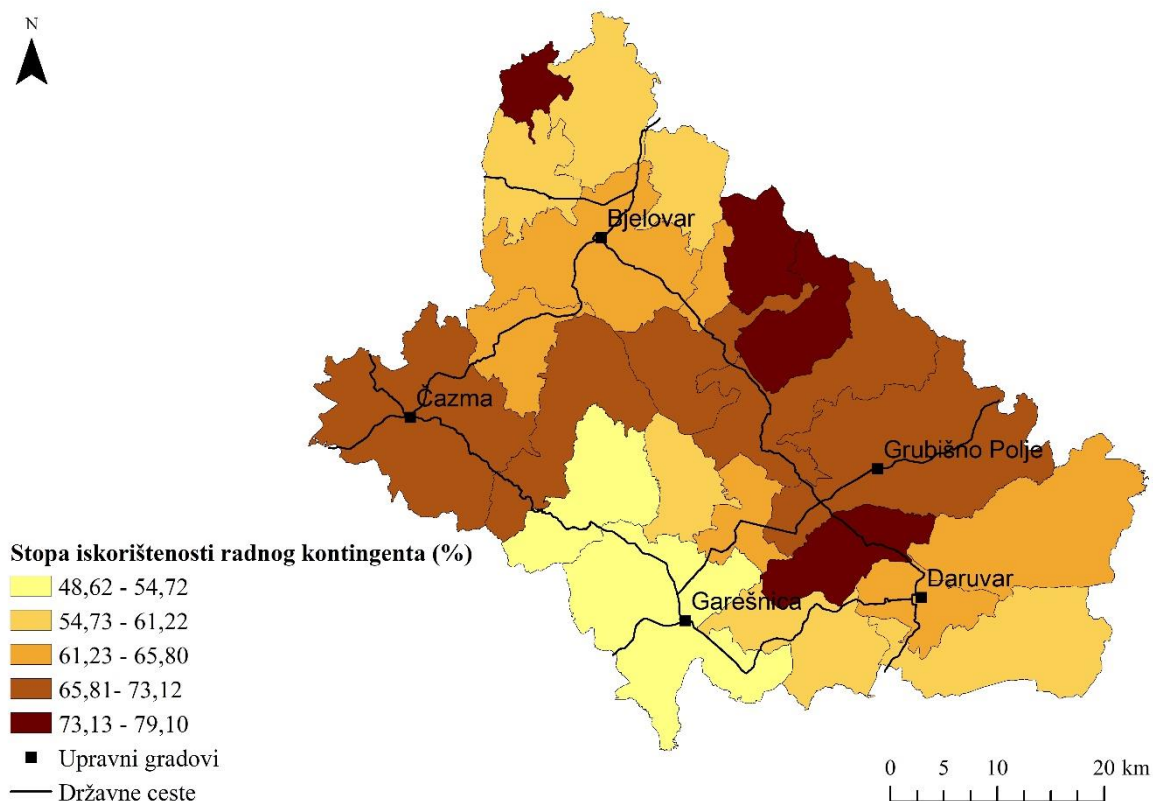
N

Bjelovar

Čazma

Grubišno Polje

Daruvar

Garešnica

Stopa iskorištenosti radnog kontingenta (%)
48,62 - 54,72
54,73 - 61,22
61,23 - 65,80
65,81- 73,12
73,13 - 79,10
Upravni gradovi
Državne ceste

0 5 10 20 km